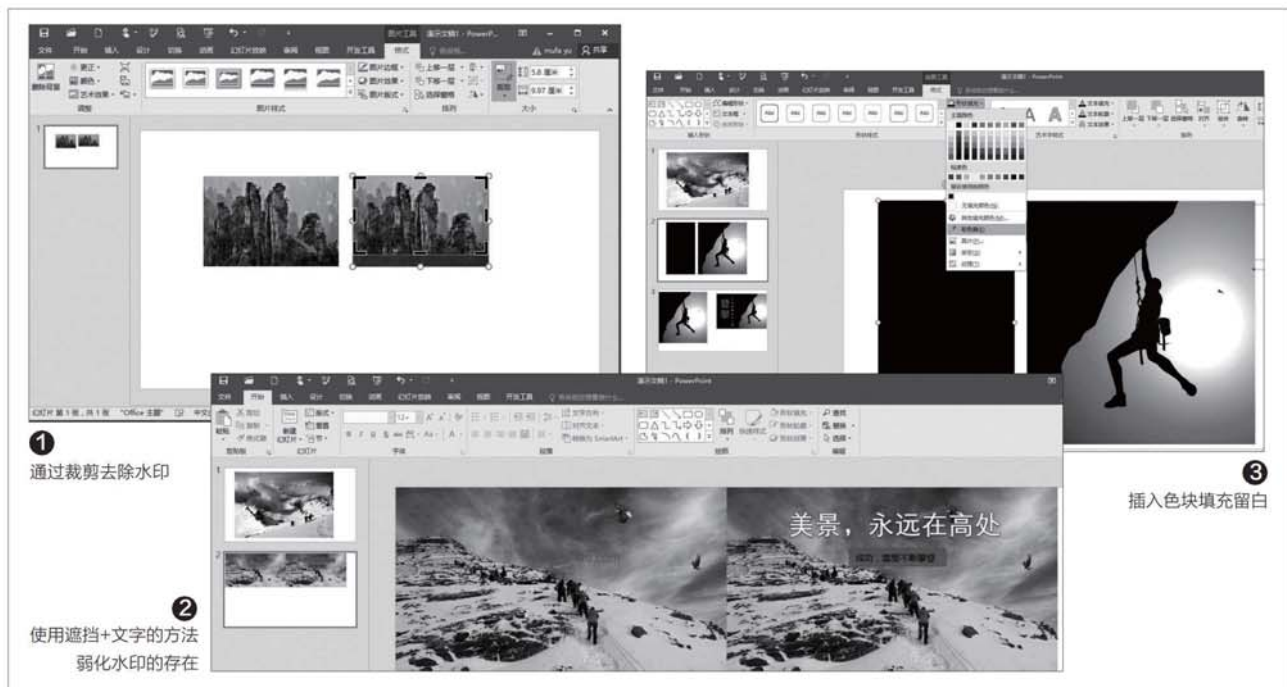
图片工具　演示文稿1 - PowerPoint

文件　开始　插入　设计　切换　动画　幻灯片放映　审阅　视图　开发工具　格式

删除背景　更正　颜色　艺术效果

调整

图片样式

图片边框　图片效果　图片版式

上移一层　下移一层　选择窗格

排列

裁剪

3.6 厘米

9.97 厘米

大小

幻灯片 第1张，共1张　"Office 主题"

❶
通过裁剪去除水印

演示文稿1 - PowerPoint

文件　开始　插入　设计　切换　动画　幻灯片放映　审阅　视图　开发工具

剪贴板　幻灯片　字体　段落　绘图　编辑

新建幻灯片　版式　重置　节

文字方向　对齐文本　转换为 SmartArt

排列　快速样式　形状填充　形状轮廓　形状效果

查找　替换　选择

美景，永远在高处

❷
使用遮挡+文字的方法
弱化水印的存在

演示文稿1 - PowerPoint

插入形状　形状样式　艺术字样式　排列

形状填充

主题颜色

标准色

最近使用的颜色

无填充颜色(N)

其他填充颜色(M)...

取色器(E)

图片(P)...

渐变(G)

纹理(T)

上移一层　下移一层　选择窗格　对齐　组合　旋转

❸
插入色块填充留白